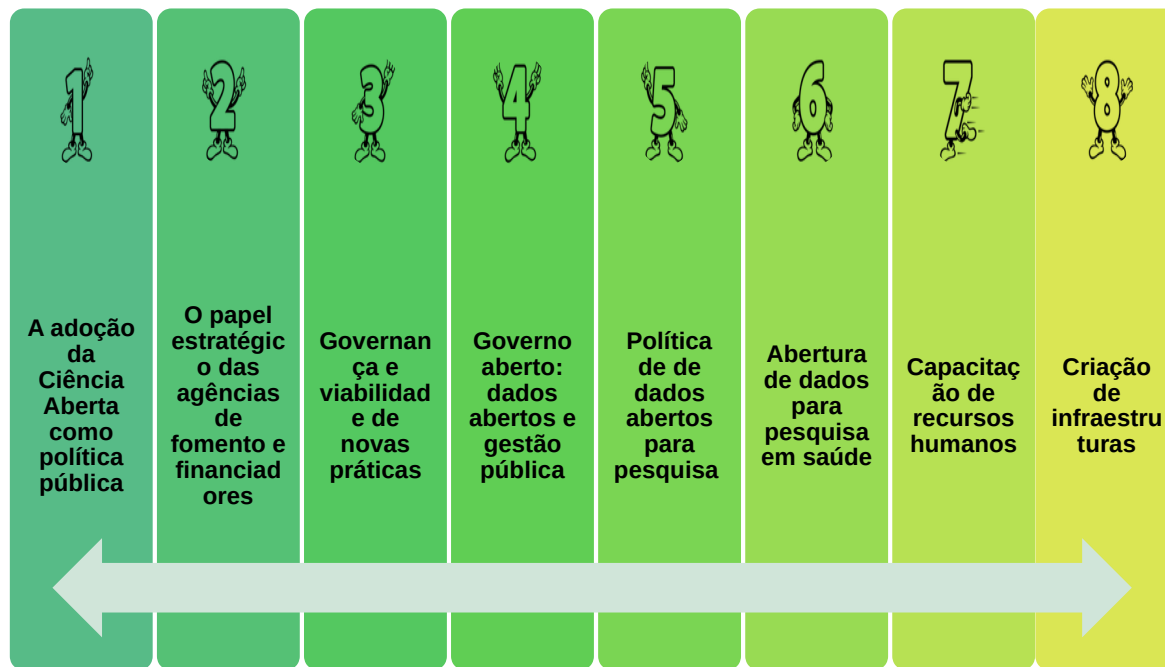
1

A adoção da Ciência Aberta como política pública

2

O papel estratégico das agências de fomento e financiadores

3

Governança e viabilidade de novas práticas

4

Governo aberto: dados abertos e gestão pública

5

Política de de dados abertos para pesquisa

6

Abertura de dados para pesquisa em saúde

7

Capacitação de recursos humanos

8

Criação de infraestruturas